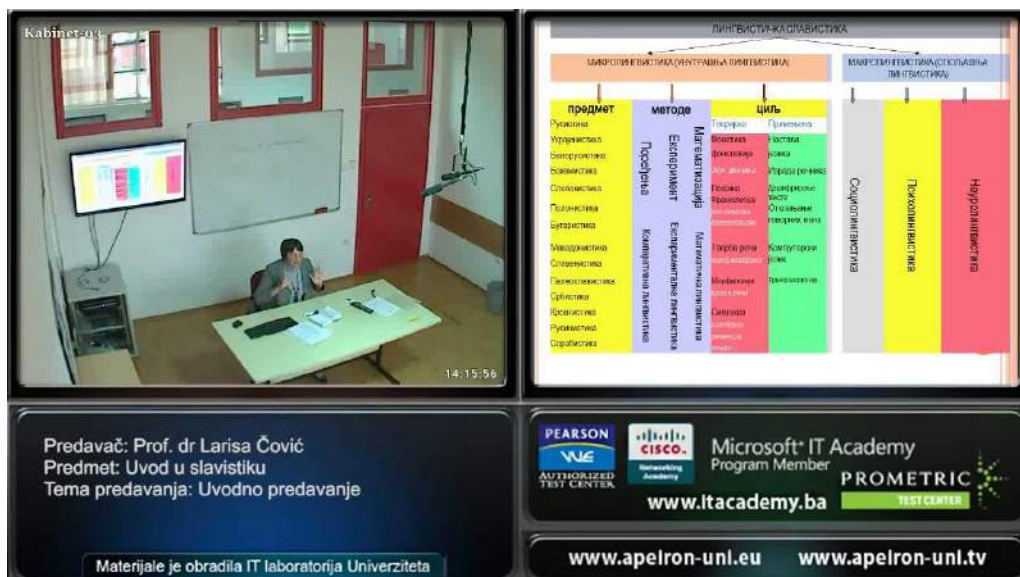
Kabinet-03

14:15:56

ЛИНГВИСТИКА/СЛАВИСТИКА

МИКРОЛИНГВИСТИКА (УНУТРАШЊА ЛИНГВИСТИКА)

МАКРОЛИНГВИСТИКА (СПОЉАШЊА ЛИНГВИСТИКА)

| предмет | методе | циљ | |
|---|---|---|---|
| | | Теорија | Примјена |
| Русистика | Поређења | Фонетика | Настава |
| Украјинистика | Експеримент | фонологија | језика |
| Белорусистика | Математизација | Акцентологија | Израда речника |
| Бохемистика | Компаративна лингвистика | Лексика | Дешифровање текста |
| Словакистика | Експериментална лингвистика | Фразеологија | |
| Полонистика | Математичка лингвистика | | |
| Бугаристика | | Творба речи | Компјутерски језик |
| Македонистика | | Морфологија | |
| Словенистика | | Синтакса | |
| Полабославистика | | | |
| Србистика | | | |
| Кроатистика | | | |
| Русинистика | | | |
| Сорабистика | | | |

Социолингвистика

Психолингвистика

Неуролингвистика

Predavač: Prof. dr Larisa Čović
Predmet: Uvod u slavistiku
Tema predavanja: Uvodno predavanje

Materijale je obradila IT laboratorija Univerziteta

PEARSON VUE AUTHORIZED TEST CENTER

CISCO Networking Academy

Microsoft IT Academy Program Member

PROMETRIC TEST CENTER

www.itacademy.ba

www.apeiron-uni.eu www.apeiron-uni.tv